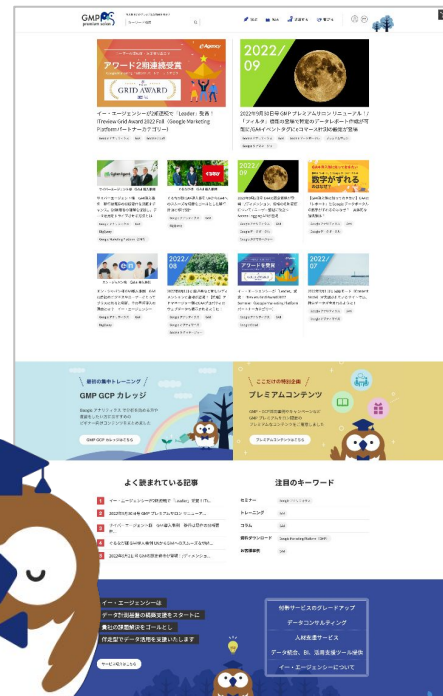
GMP premium salon

イー・エージェンシーがG2認定の「Leader」獲得！ITreview Grid Award 2022 Fall（Google Marketing Platformパートナーカテゴリー）

アワード2期連続受賞

GRID AWARD

2022/09

2022年9月度GMPプレミアムサロン リニューアル！「ファネル」視点の整理で特定のデータレポートの作成が可能になGA4イベントタグとEコマース計測の概要と変換

2022/08

2022/07

最新の集中トレーニング

GMP GCP カレッジ

GMP GCP カレッジはこちら

ここだけの特別企画

プレミアムコンテンツ

プレミアムコンテンツはこちら

よく読まれている記事

1
2
3
4
5

注目のキーワード

セミナー
トレーニング
コラム
資料ダウンロード
お客様事例

イー・エージェンシーは
データ分析基盤の構築支援をスタートに
貴社の課題解決をゴールとし
伴走型でデータ活用を支援いたします

サービス紹介はこちら

分析サービスのグレードアップ
データコンサルティング
人材育成サービス
データ統合、BI、活用支援ツール提供
イー・エージェンシーについて